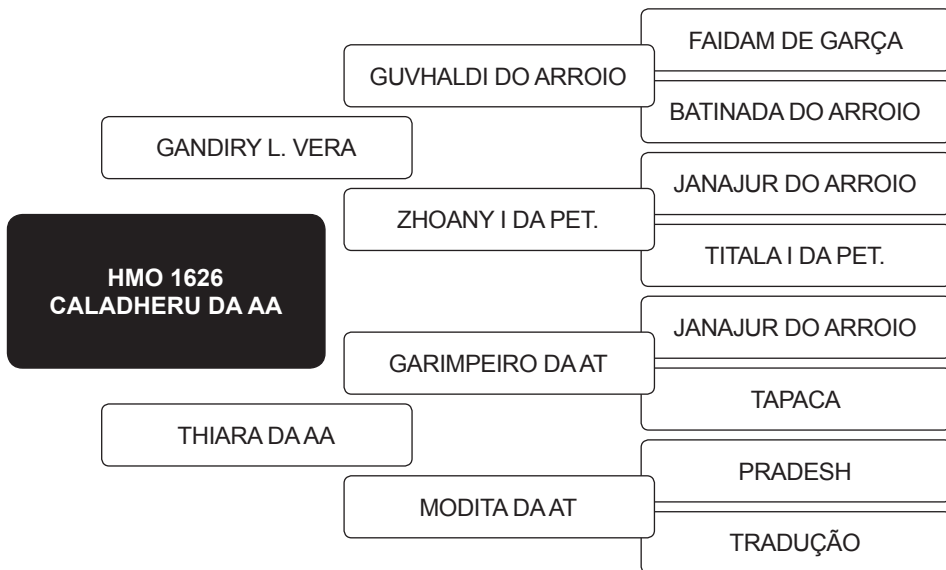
HMO 1626
CALADHERU DA AA

GANDIRY L. VERA

GUVHALDI DO ARROIO

FAIDAM DE GARÇA

BATINADA DO ARROIO

ZHOANY I DA PET.

JANAJUR DO ARROIO

TITALA I DA PET.

THIARA DA AA

GARIMPEIRO DA AT

JANAJUR DO ARROIO

TAPACA

MODITA DA AT

PRADESH

TRADUÇÃO